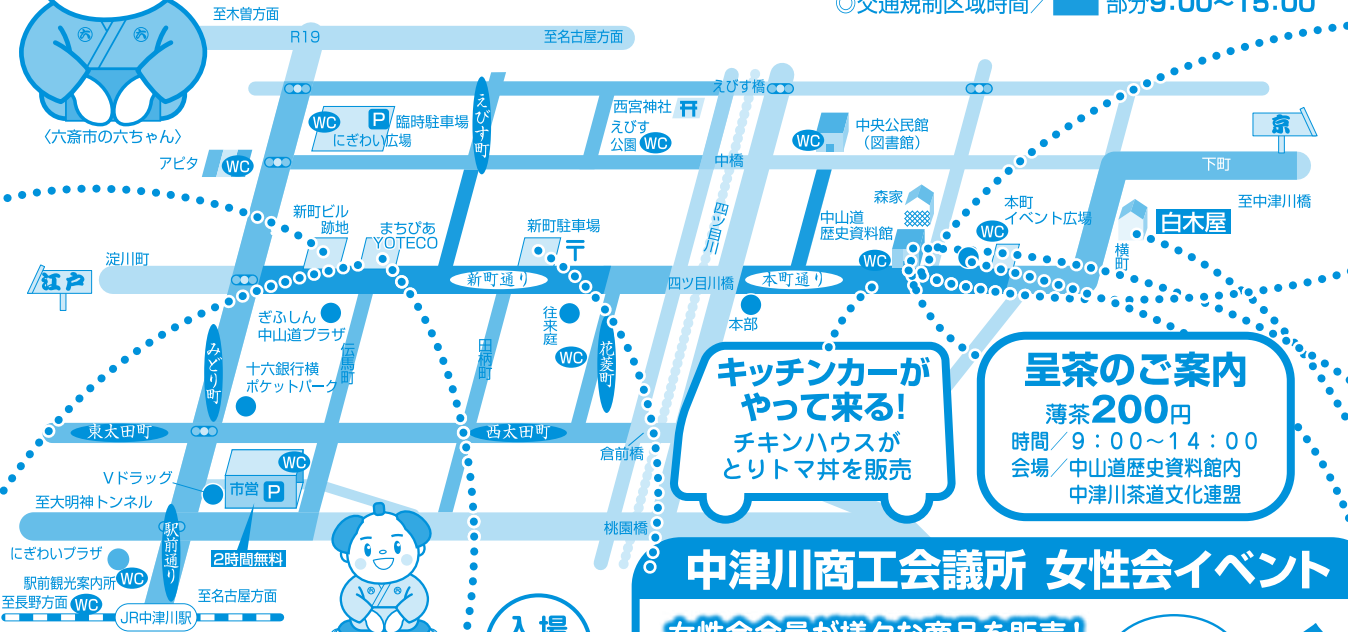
◎交通規制区域時間／　部分9:00～15:00

至木曽方面
R19
至名古屋方面
〈六斎市の六ちゃん〉
えびす橋
WC P 臨時駐車場 にぎわい広場
えびす町
西宮神社
えびす公園 WC
WC 中央公民館（図書館）
京
アピタ WC
中橋
下町
四ツ目川
森家
至中津川橋
新町ビル跡地
まちびあ YOTECO
新町駐車場
中山道歴史資料館
本町イベント広場 WC
白木屋
横町
淀川町
江戸
新町通り
四ツ目川橋
本町通り
WC
ぎふしん中山道プラザ
往来庭
本部
広岡町
田横町
花菱町
WC
みどり町
十六銀行横ポケットパーク
キッチンカーがやって来る!
チキンハウスがとりトマ丼を販売
呈茶のご案内
薄茶200円
時間／9：00～14：00
会場／中山道歴史資料館内
中津川茶道文化連盟
東太田町
西太田町
倉前橋
Vドラッグ
WC
市営 P
至大明神トンネル
駅前通り
桃園橋
2時間無料
にぎわいプラザ
駅前観光案内所 WC
至長野方面 WC
JR中津川駅
至名古屋方面
入場
中津川商工会議所　女性会イベント
女性会会員が様々な商品を販売!